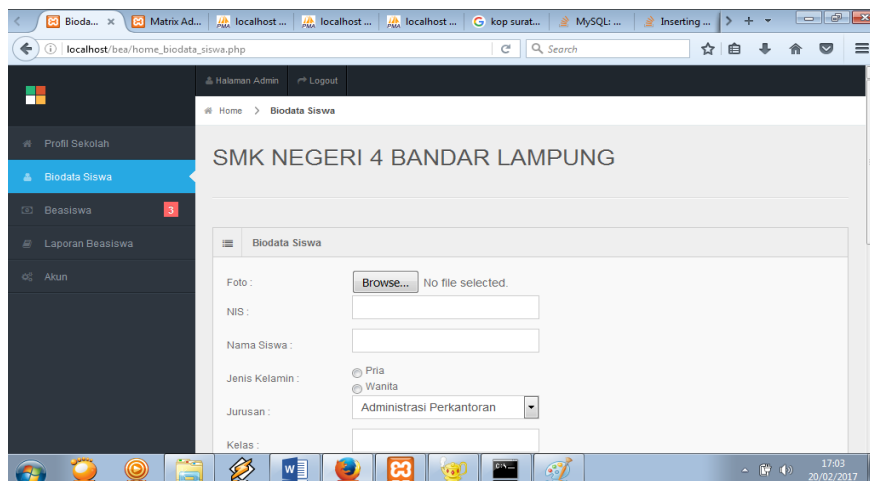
Bioda... ×
Matrix Ad...
localhost ...
localhost ...
localhost ...
kop surat...
MySQL: ...
Inserting ...
localhost/bea/home_biodata_siswa.php
Search

Halaman Admin
Logout

Home > Biodata Siswa

Profil Sekolah
Biodata Siswa
Beasiswa 3
Laporan Beasiswa
Akun

SMK NEGERI 4 BANDAR LAMPUNG

Biodata Siswa

Foto :
Browse... No file selected.
NIS :
Nama Siswa :
Jenis Kelamin :
Pria
Wanita
Jurusan :
Administrasi Perkantoran
Kelas :

17:03
20/02/2017